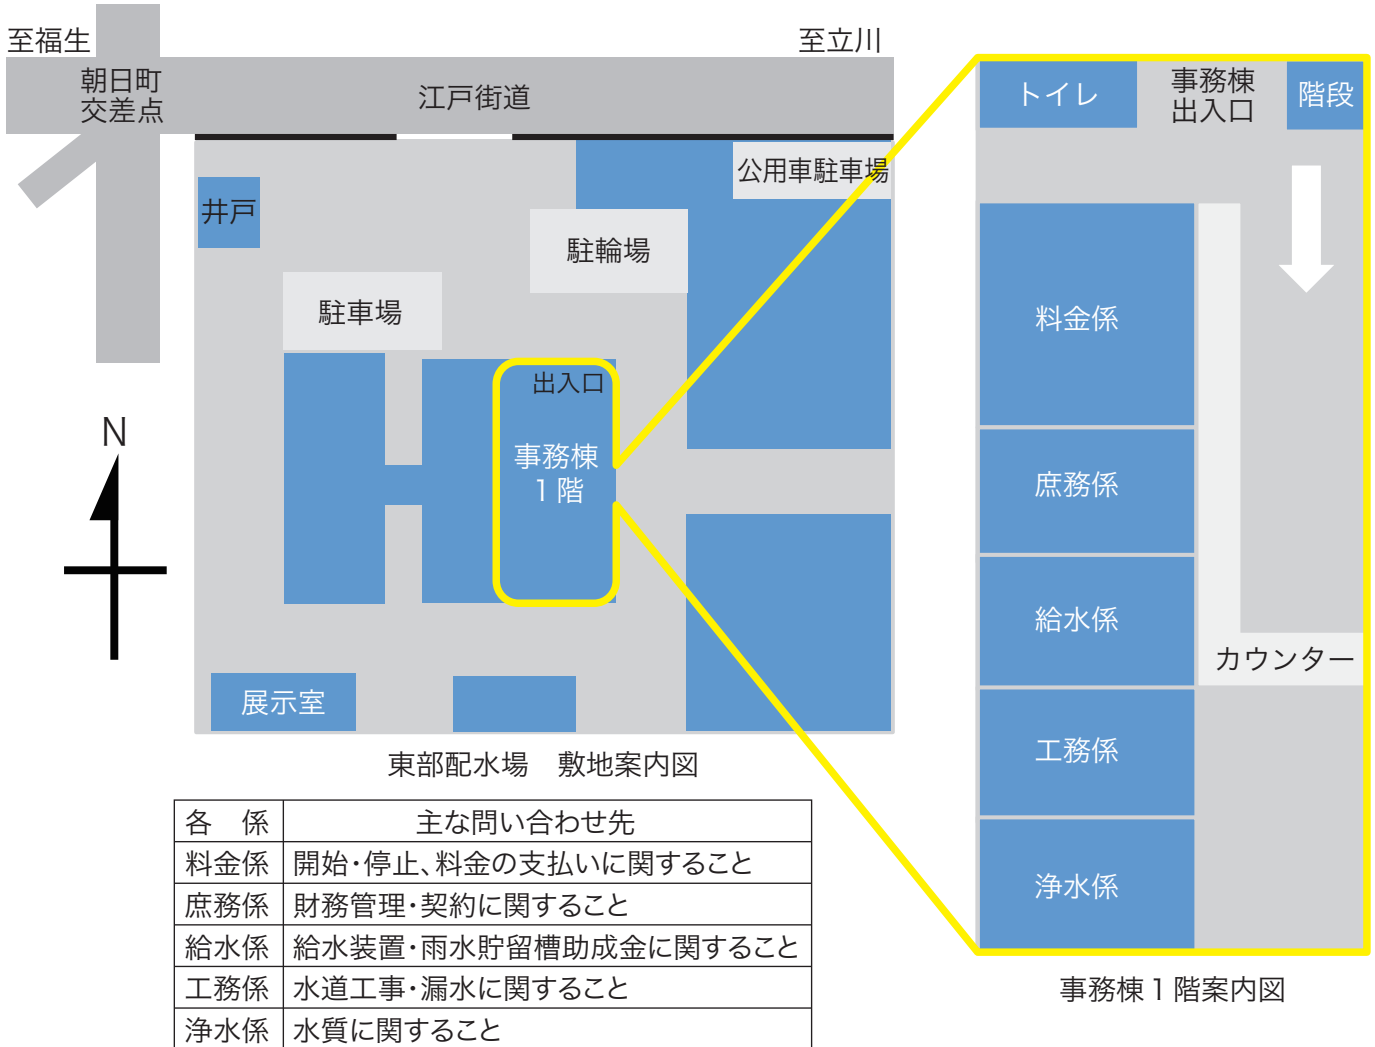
至福生

至立川

朝日町
交差点

江戸街道

公用車駐車場

井戸

駐輪場

駐車場

出入口

事務棟
１階

N

展示室

東部配水場　敷地案内図

| 各　係 | 主な問い合わせ先 |
|---|---|
| 料金係 | 開始・停止、料金の支払いに関すること |
| 庶務係 | 財務管理・契約に関すること |
| 給水係 | 給水装置・雨水貯留槽助成金に関すること |
| 工務係 | 水道工事・漏水に関すること |
| 浄水係 | 水質に関すること |

トイレ

事務棟
出入口

階段

料金係

庶務係

給水係

カウンター

工務係

浄水係

事務棟１階案内図